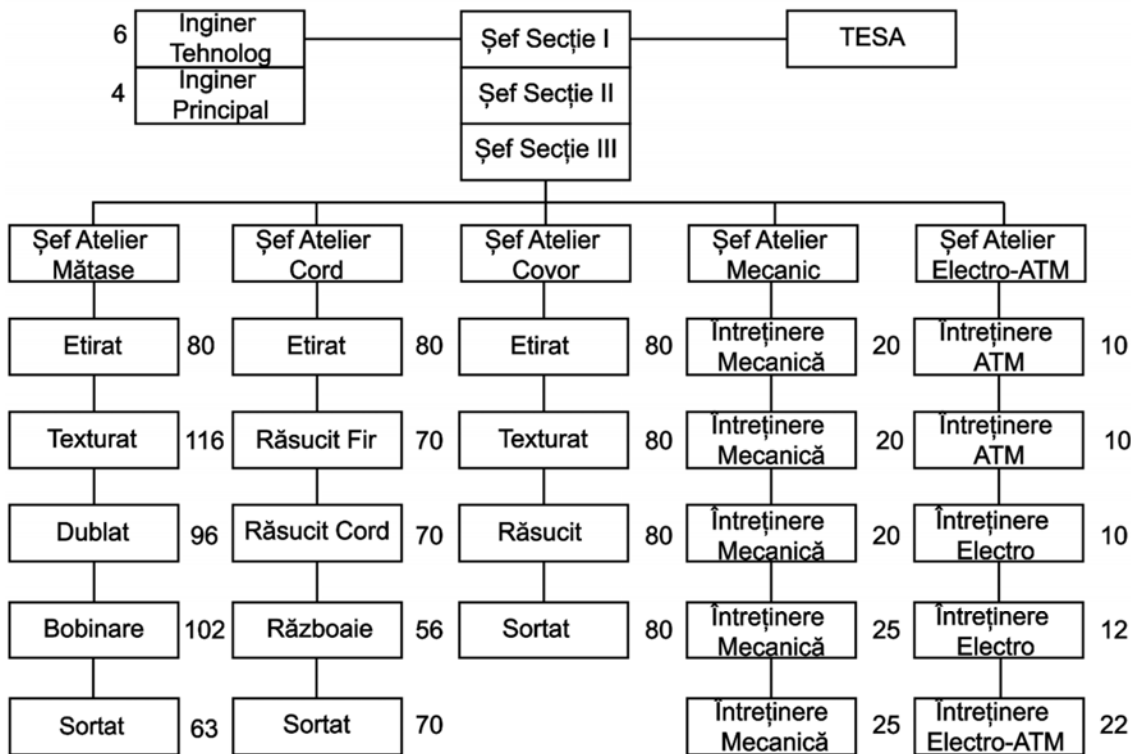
6 Inginer Tehnolog
4 Inginer Principal

Șef Secție I
Șef Secție II
Șef Secție III

TESA

Șef Atelier Mătase
Etirat 80
Texturat 116
Dublat 96
Bobinare 102
Sortat 63

Șef Atelier Cord
Etirat 80
Răsucit Fir 70
Răsucit Cord 70
Războaie 56
Sortat 70

Șef Atelier Covor
Etirat 80
Texturat 80
Răsucit 80
Sortat 80

Șef Atelier Mecanic
Întreținere Mecanică 20
Întreținere Mecanică 20
Întreținere Mecanică 20
Întreținere Mecanică 25
Întreținere Mecanică 25

Șef Atelier Electro-ATM
Întreținere ATM 10
Întreținere ATM 10
Întreținere Electro 10
Întreținere Electro 12
Întreținere Electro-ATM 22